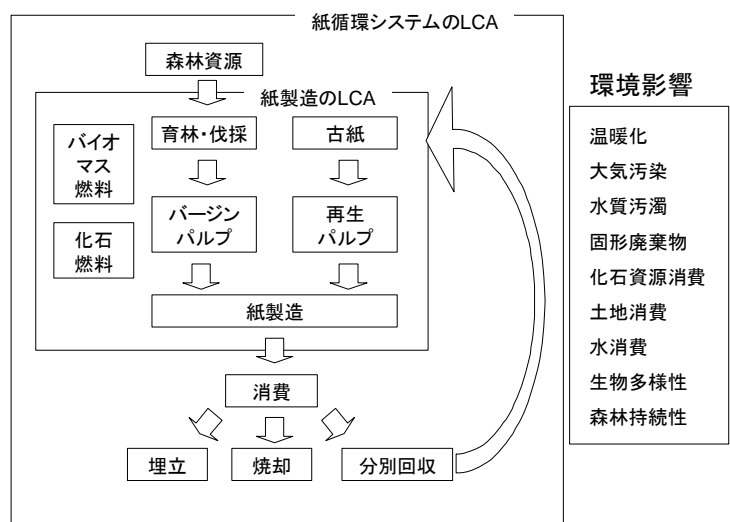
紙循環システムのLCA

森林資源

紙製造のLCA

バイオマス燃料

化石燃料

育林・伐採

古紙

バージンパルプ

再生パルプ

紙製造

消費

埋立

焼却

分別回収

環境影響

温暖化
大気汚染
水質汚濁
固形廃棄物
化石資源消費
土地消費
水消費
生物多様性
森林持続性